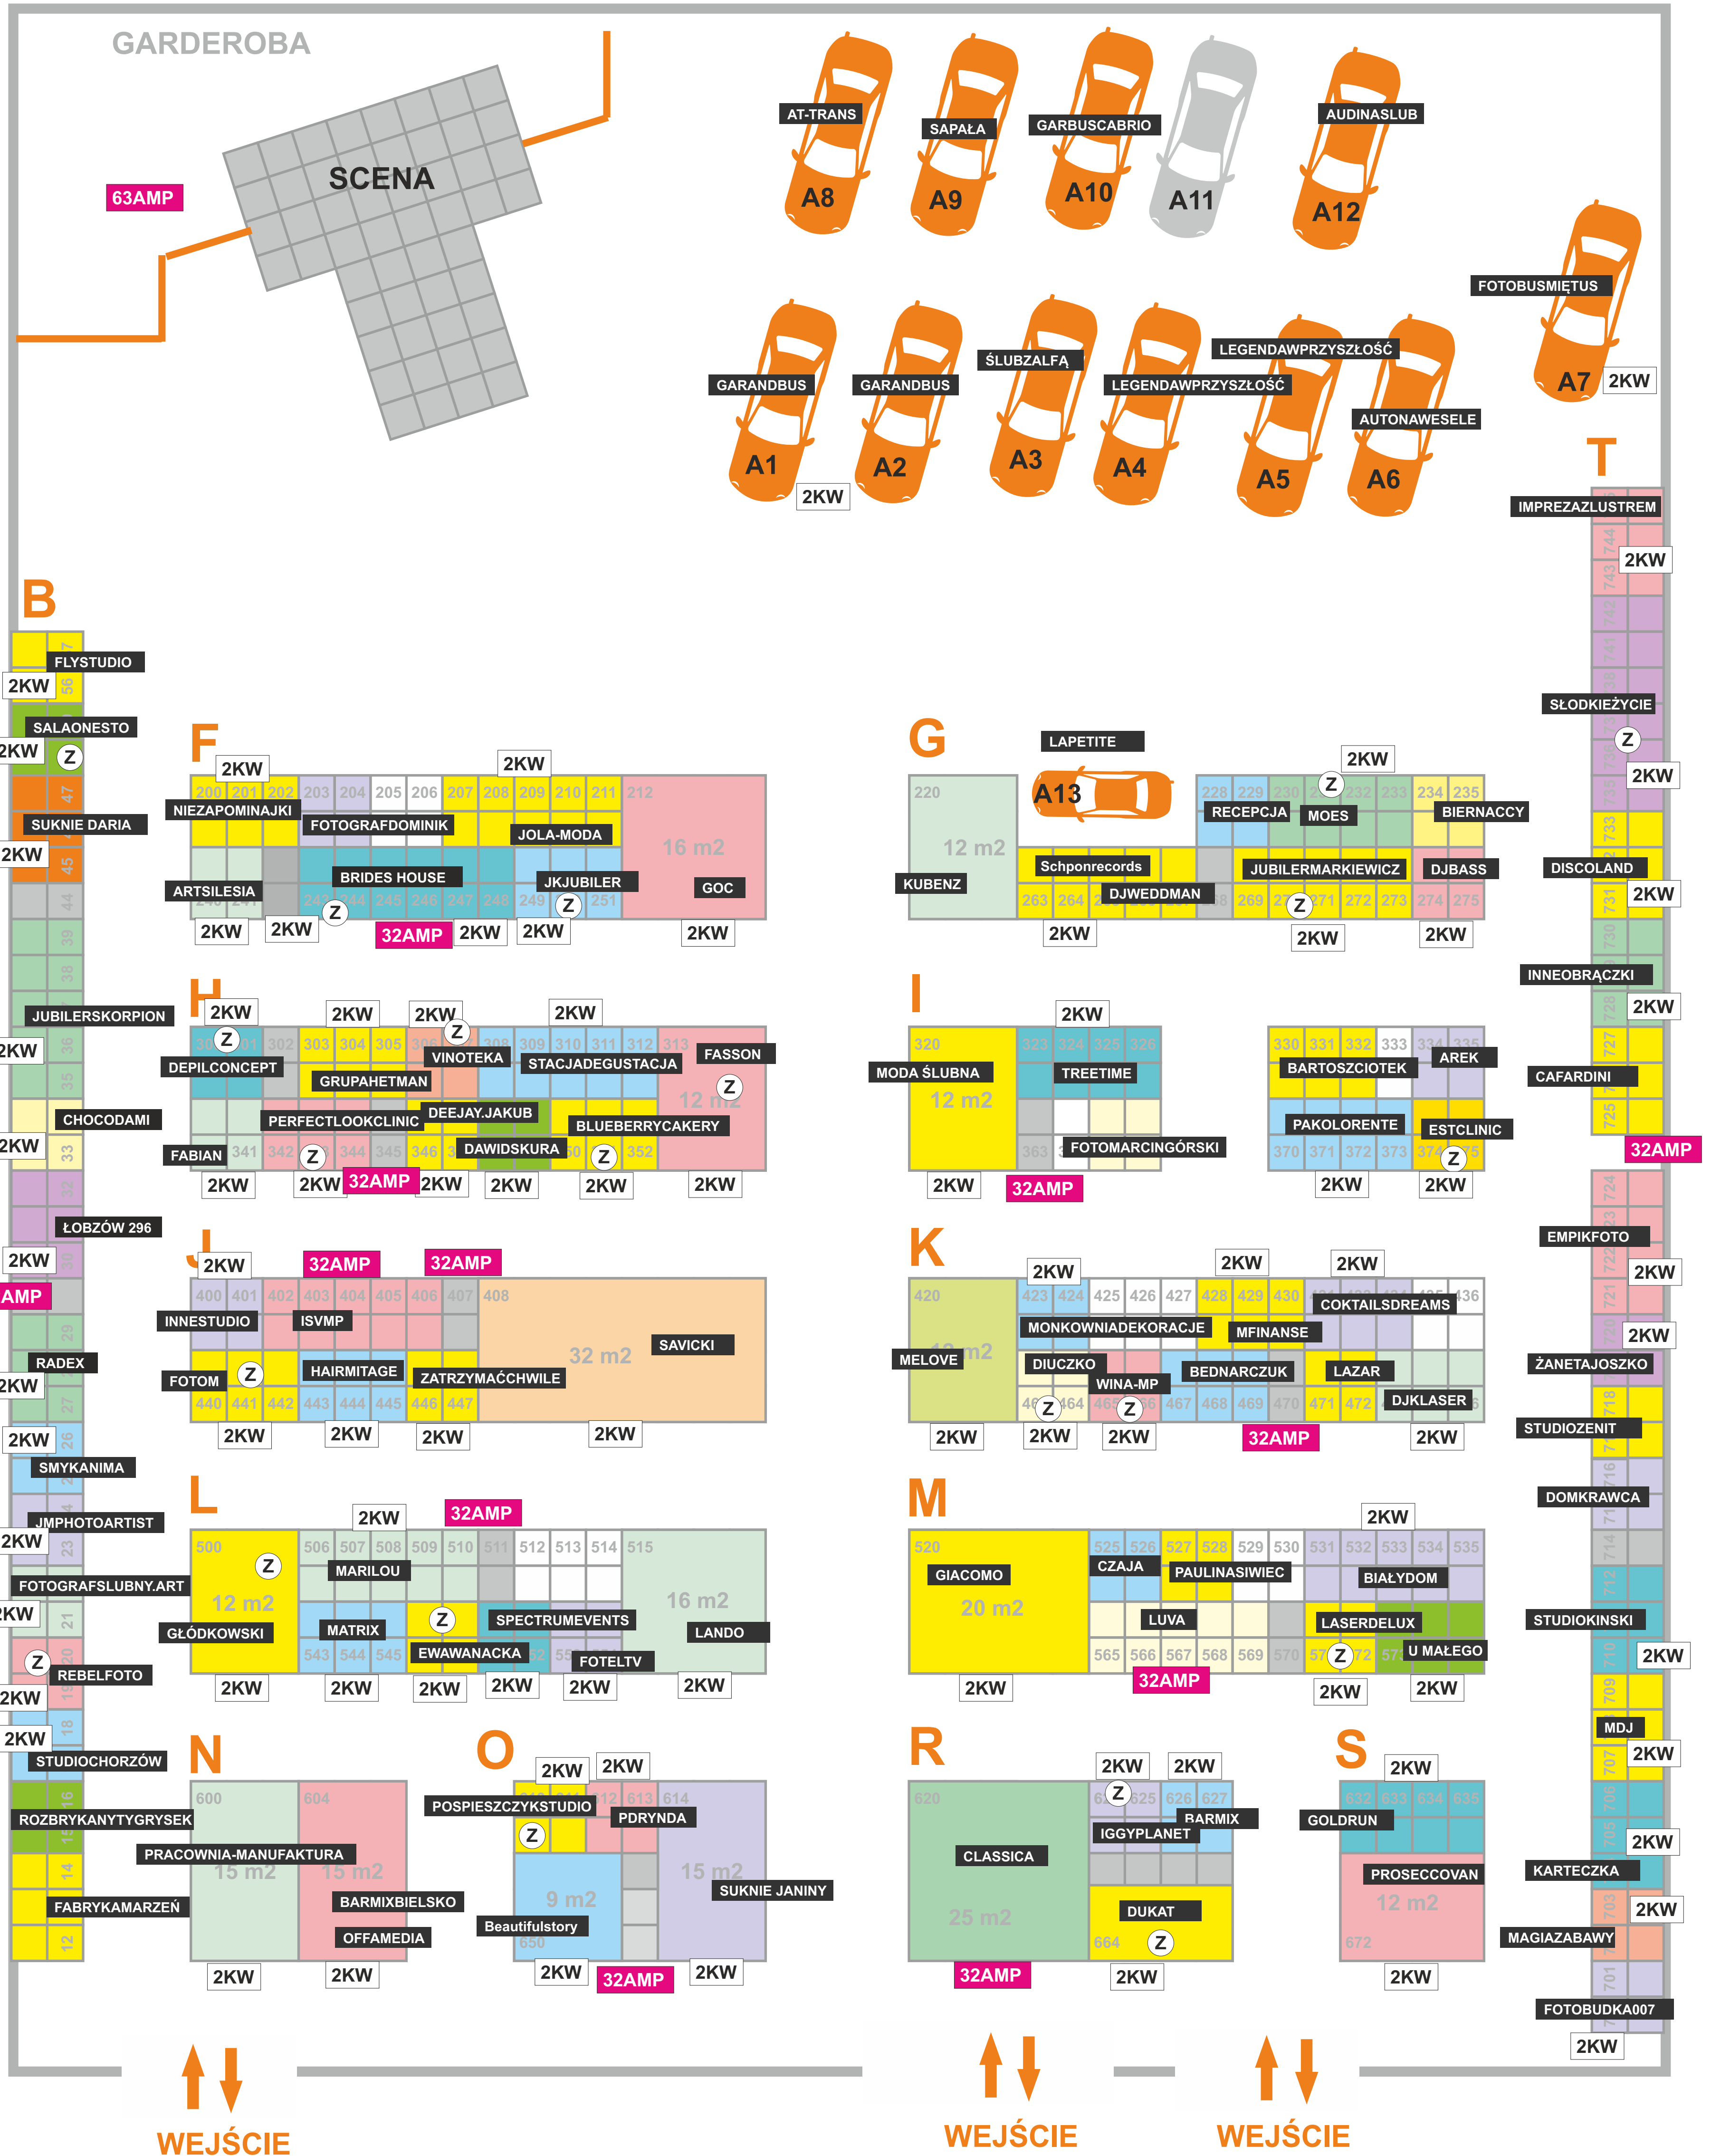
GARDEROBA

SCENA

63AMP

AT-TRANS
A8
SAPAŁA
A9
GARBUSCABRIO
A10
A11
AUDINASLUB
A12

FOTOBUSMIĘTUS
A7
2KW

GARANDBUS
A1
2KW
GARANDBUS
A2
ŚLUBZALFĄ
A3
LEGENDAWPRZYSZŁOŚĆ
A4
LEGENDAWPRZYSZŁOŚĆ
A5
AUTONAWESELE
A6

T
IMPREZAZLUSTREM
2KW
SŁODKIEŻYCIE
2KW
DISCOLAND
2KW
INNEOBRĄCZKI
2KW
CAFARDINI
32AMP
EMPIKFOTO
2KW
2KW
ŻANETAJOSZKO
STUDIOZENIT
DOMKRAWCA
STUDIOKINSKI
2KW
MDJ
2KW
2KW
KARTECZKA
2KW
MAGIAZABAWY
FOTOBUDKA007
2KW

B
FLYSTUDIO
2KW
SALAONESTO
2KW
SUKNIE DARIA
2KW
JUBILERSKORPION
2KW
CHOCODAMI
2KW
ŁOBZÓW 296
2KW
AMP
RADEX
2KW
2KW
SMYKANIMA
JMPHOTOARTIST
2KW
FOTOGRAFSLUBNY.ART
2KW
REBELFOTO
2KW
2KW
STUDIOCHORZÓW
ROZBRYKANYTYGRYSEK
FABRYKAMARZEŃ

F
2KW
2KW
200 201 202 203 204 205 206 207 208 209 210 211 212
NIEZAPOMINAJKI
FOTOGRAFDOMINIK
JOLA-MODA
16 m2
ARTSILESIA
BRIDES HOUSE
JKJUBILER
GOC
240 241 249 251
2KW 2KW 32AMP 2KW 2KW 2KW

G
LAPETITE
220
A13
12 m2
2KW
228 229 230 232 233 234 235
RECEPCJA
MOES
BIERNACCY
KUBENZ
Schponrecords
JUBILERMARKIEWICZ
DJBASS
DJWEDDMAN
263 264 269 271 272 273 274 275
2KW 2KW 2KW

H
2KW
2KW
2KW
2KW
301 302 303 304 305 308 309 310 311 312 313
DEPILCONCEPT
VINOTEKA
STACJADEGUSTACJA
FASSON
GRUPAHETMAN
PERFECTLOOKCLINIC
DEEJAY.JAKUB
12 m2
BLUEBERRYCAKERY
FABIAN
341 342 344 345 346 352
DAWIDSKURA
2KW 2KW 32AMP 2KW 2KW 2KW 2KW

I
2KW
320
MODA ŚLUBNA
12 m2
323 324 325 326
TREETIME
363
FOTOMARCINGÓRSKI
2KW 32AMP
330 331 332 333 334 335
BARTOSZCIOTEK
AREK
PAKOLORENTE
ESTCLINIC
370 371 372 373 374
2KW 2KW

J
2KW
32AMP
32AMP
400 401 402 403 404 405 406 407 408
INNESTUDIO
ISVMP
32 m2
SAVICKI
FOTOM
HAIRMITAGE
ZATRZYMAĆCHWILE
440 441 442 443 444 445 446 447
2KW 2KW 2KW 2KW

K
2KW
2KW
2KW
420
423 424 425 426 427 428 429 430 436
COKTAILSDREAMS
MONKOWNIADEKORACJE
MFINANSE
MELOVE
12 m2
DIUCZKO
BEDNARCZUK
LAZAR
WINA-MP
464 467 468 469 470 471 472
DJKLASER
2KW 2KW 2KW 32AMP 2KW

L
2KW
32AMP
500
506 507 508 509 510 511 512 513 514 515
MARILOU
12 m2
16 m2
MATRIX
SPECTRUMEVENTS
GŁÓDKOWSKI
LANDO
543 544 545
EWAWANACKA
FOTELTV
2KW 2KW 2KW 2KW 2KW 2KW

M
2KW
520
GIACOMO
20 m2
525 526 527 528 529 530 531 532 533 534 535
CZAJA
PAULINASIWIEC
BIAŁYDOM
LUVA
LASERDELUX
565 566 567 568 569 570
U MAŁEGO
2KW 32AMP 2KW 2KW

N
600
604
PRACOWNIA-MANUFAKTURA
15 m2
15 m2
BARMIXBIELSKO
OFFAMEDIA
2KW 2KW

O
2KW
2KW
POSPIESZCZYKSTUDIO
613 614
PDRYNDA
15 m2
9 m2
SUKNIE JANINY
Beautifulstory
650
2KW 32AMP 2KW

R
2KW
2KW
620
625 626 627
CLASSICA
IGGYPLANET
BARMIX
25 m2
DUKAT
664
32AMP 2KW

S
2KW
632 633 634 635
GOLDRUN
PROSECCOVAN
12 m2
672
2KW

Z

WEJŚCIE
WEJŚCIE
WEJŚCIE